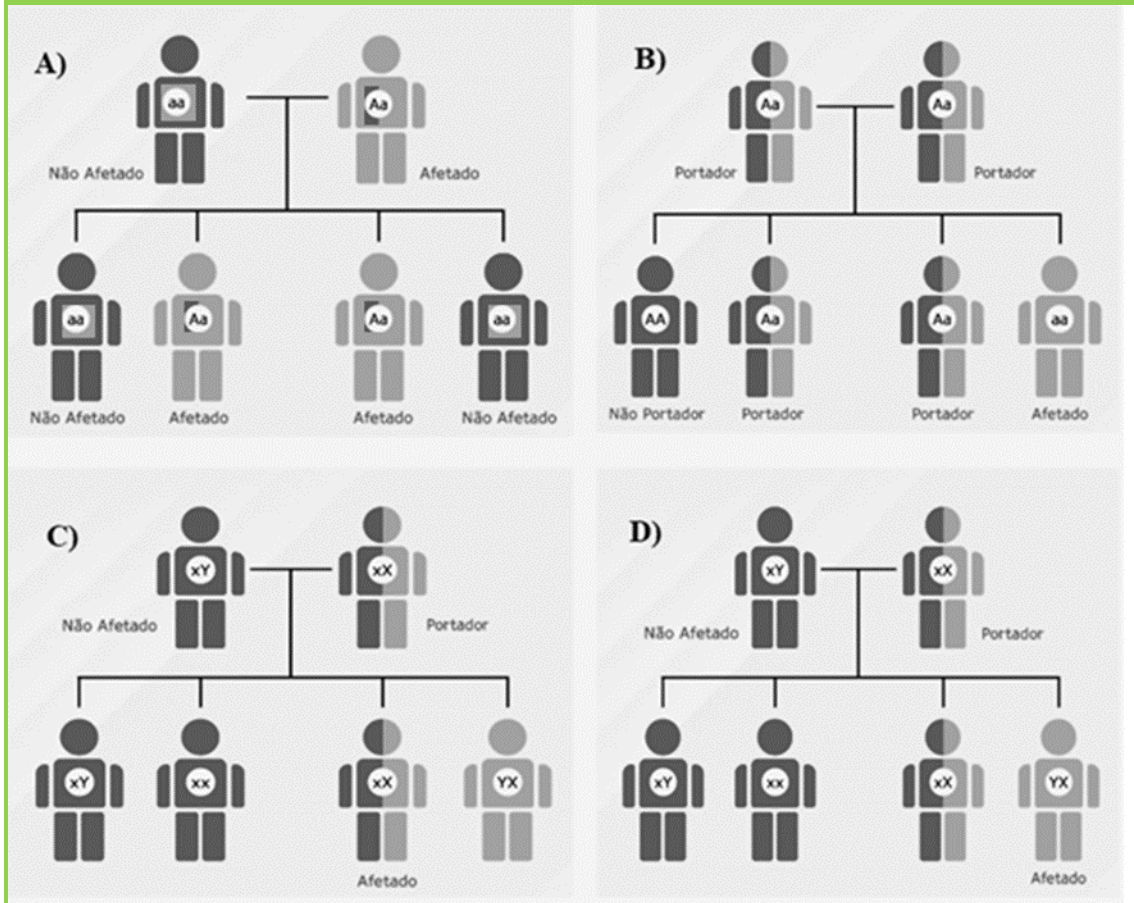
A)

aa

Não Afetado

Aa

Afetado

aa

Não Afetado

Aa

Afetado

Aa

Afetado

aa

Não Afetado

B)

Aa

Portador

Aa

Portador

AA

Não Portador

Aa

Portador

Aa

Portador

aa

Afetado

C)

xY

Não Afetado

xX

Portador

xY

xx

xX

Afetado

YX

D)

xY

Não Afetado

xX

Portador

xY

xx

xX

YX

Afetado